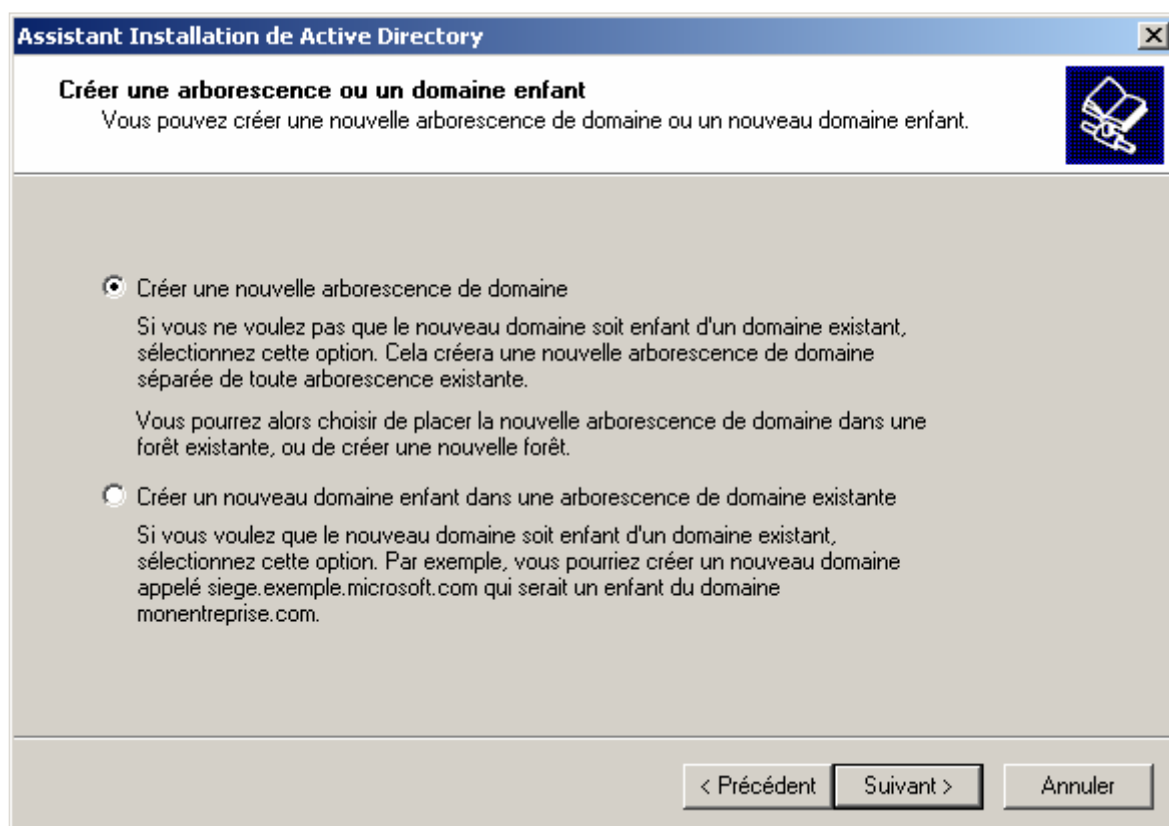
Assistant Installation de Active Directory

Créer une arborescence ou un domaine enfant
Vous pouvez créer une nouvelle arborescence de domaine ou un nouveau domaine enfant.

Créer une nouvelle arborescence de domaine

Si vous ne voulez pas que le nouveau domaine soit enfant d'un domaine existant, sélectionnez cette option. Cela créera une nouvelle arborescence de domaine séparée de toute arborescence existante.

Vous pourrez alors choisir de placer la nouvelle arborescence de domaine dans une forêt existante, ou de créer une nouvelle forêt.

Créer un nouveau domaine enfant dans une arborescence de domaine existante

Si vous voulez que le nouveau domaine soit enfant d'un domaine existant, sélectionnez cette option. Par exemple, vous pourriez créer un nouveau domaine appelé siege.exemple.microsoft.com qui serait un enfant du domaine monentreprise.com.

< Précédent Suivant > Annuler